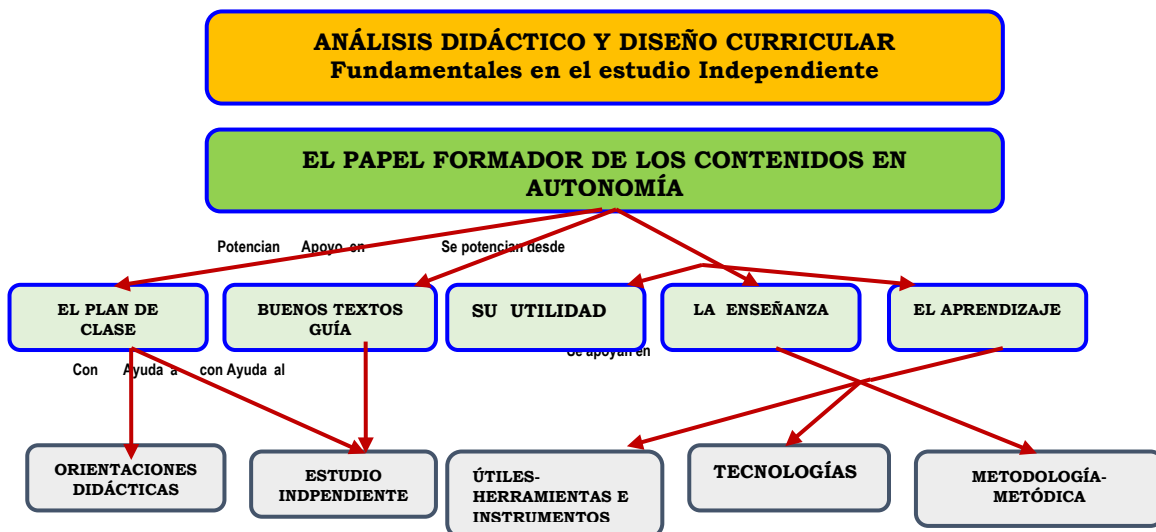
ANÁLISIS DIDÁCTICO Y DISEÑO CURRICULAR
Fundamentales en el estudio Independiente

EL PAPEL FORMADOR DE LOS CONTENIDOS EN AUTONOMÍA

Potencian Apoyo en Se potencian desde

EL PLAN DE CLASE

BUENOS TEXTOS GUÍA

SU UTILIDAD

LA ENSEÑANZA

EL APRENDIZAJE

Con Ayuda a con Ayuda al

Se apoyan en

ORIENTACIONES DIDÁCTICAS

ESTUDIO INDPENDIENTE

ÚTILES-HERRAMIENTAS E INSTRUMENTOS

TECNOLOGÍAS

METODOLOGÍA-METÓDICA